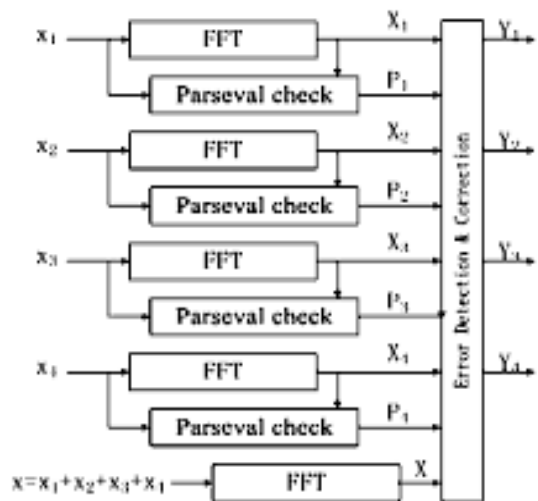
$x_1$
FFT
$X_1$
Parseval check
$P_1$
$Y_1$
$x_2$
FFT
$X_2$
Parseval check
$P_2$
$Y_2$
$x_3$
FFT
$X_4$
Parseval check
$P_3$
$Y_3$
$x_1$
FFT
$X_1$
Parseval check
$P_1$
$Y_4$
$x=x_1+x_2+x_3+x_1$
FFT
X
Error Detection & Correction